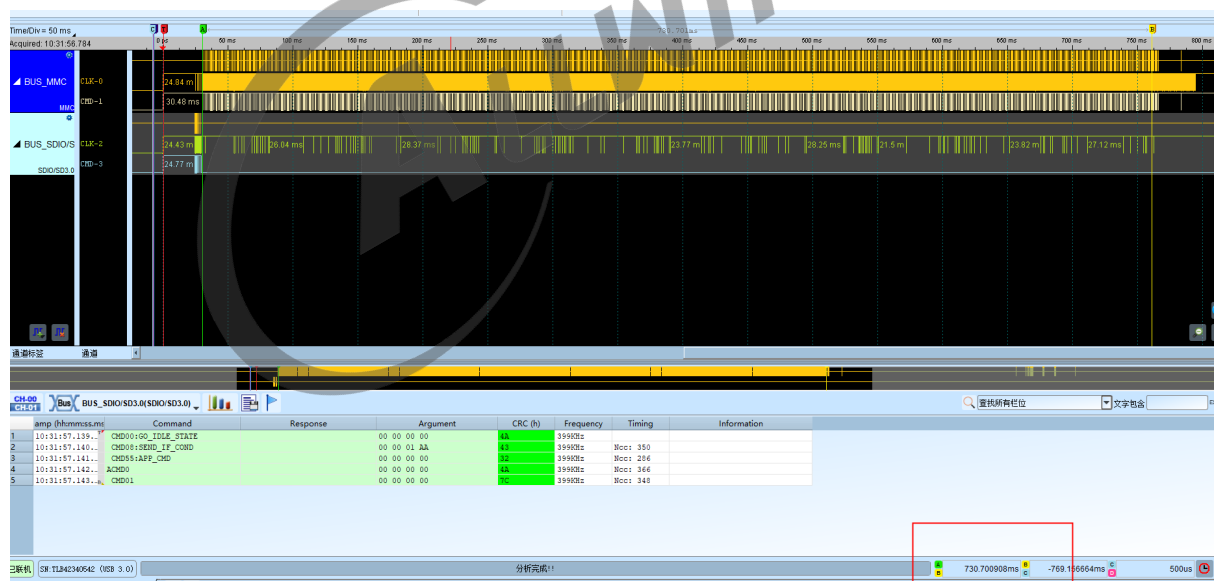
Time/Div = 50 ms
Acquired: 10:31:56.784

0 ps 50 ms 100 ms 150 ms 200 ms 250 ms 300 ms 350 ms 400 ms 450 ms 500 ms 550 ms 600 ms 650 ms 700 ms 750 ms 800 ms

BUS_MMC
MMC
CLK-0 24.84 m
CMD-1 30.48 ms

BUS_SDIO/S
SDIO/SD3.0
CLK-2 24.43 m 26.04 ms 28.37 ms 23.77 m 28.25 m 21.5 m 23.82 m 27.12 ms
CMD-3 24.77 m

通道标签 通道

CH-00
CH-01
Bus BUS_SDIO/SD3.0(SDIO/SD3.0)

查找所有栏位 文字包含

| | amp (hh:mm:ss.ms | Command | Response | Argument | CRC (h) | Frequency | Timing | Information |
|---|---|---|---|---|---|---|---|---|
| 1 | 10:31:57.139.. | CMD00:GO_IDLE_STATE | | 00 00 00 00 | 4A | 399KHz | | |
| 2 | 10:31:57.140.. | CMD08:SEND_IF_COND | | 00 00 01 AA | 43 | 399KHz | Ncc: 350 | |
| 3 | 10:31:57.141.. | CMD55:APP_CMD | | 00 00 00 00 | 32 | 399KHz | Ncc: 286 | |
| 4 | 10:31:57.142.. | ACMD0 | | 00 00 00 00 | 4A | 399KHz | Ncc: 366 | |
| 5 | 10:31:57.143.. | CMD01 | | 00 00 00 00 | 7C | 399KHz | Ncc: 348 | |

已联机 SN:TLB42340542 (USB 3.0) 分析完成!! 730.700908ms -769.156664ms 500us